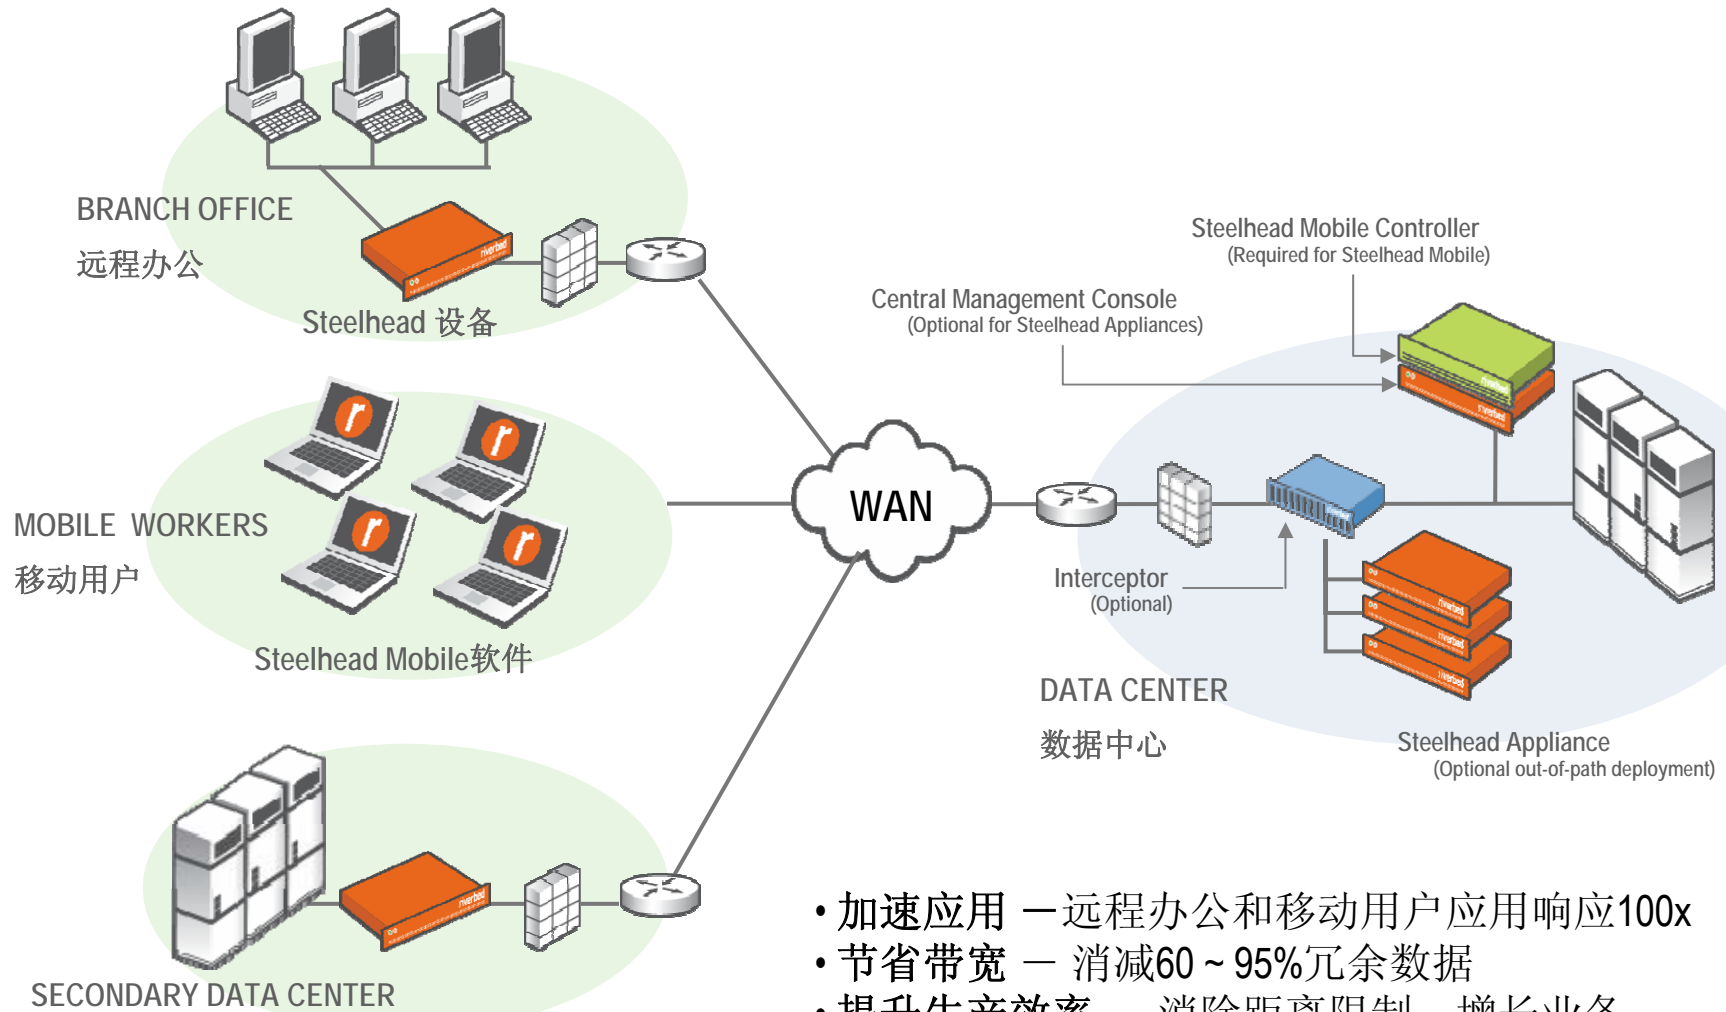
BRANCH OFFICE
远程办公

Steelhead 设备

MOBILE WORKERS
移动用户

Steelhead Mobile软件

SECONDARY DATA CENTER

WAN

Steelhead Mobile Controller
(Required for Steelhead Mobile)

Central Management Console
(Optional for Steelhead Appliances)

Interceptor
(Optional)

DATA CENTER
数据中心

Steelhead Appliance
(Optional out-of-path deployment)

• 加速应用 —远程办公和移动用户应用响应100x
• 节省带宽 — 消减60 ~ 95%冗余数据
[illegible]